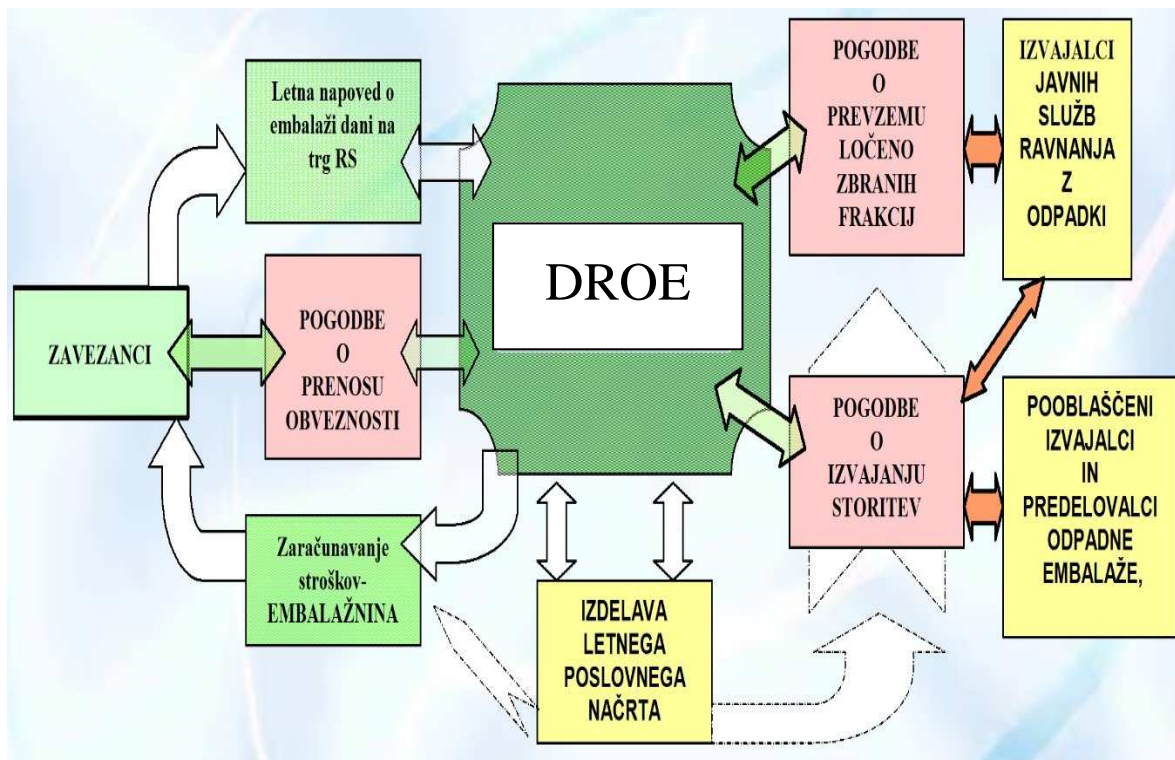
Letna napoved o embalaži dani na trg RS

POGODBE O PREVZEMU LOČENO ZBRANIH FRAKCIJ

IZVAJALCI JAVNIH SLUŽB RAVNANJA Z ODPADKI

DROE

ZAVEZANCI

POGODBE O PRENOSU OBVEZNOSTI

POGODBE O IZVAJANJU STORITEV

POOBLAŠČENI IZVAJALCI IN PREDELOVALCI ODPADNE EMBALAŽE,

Zaračunavanje stroškov-EMBALAŽNINA

IZDELAVA LETNEGA POSLOVNEGA NAČRTA